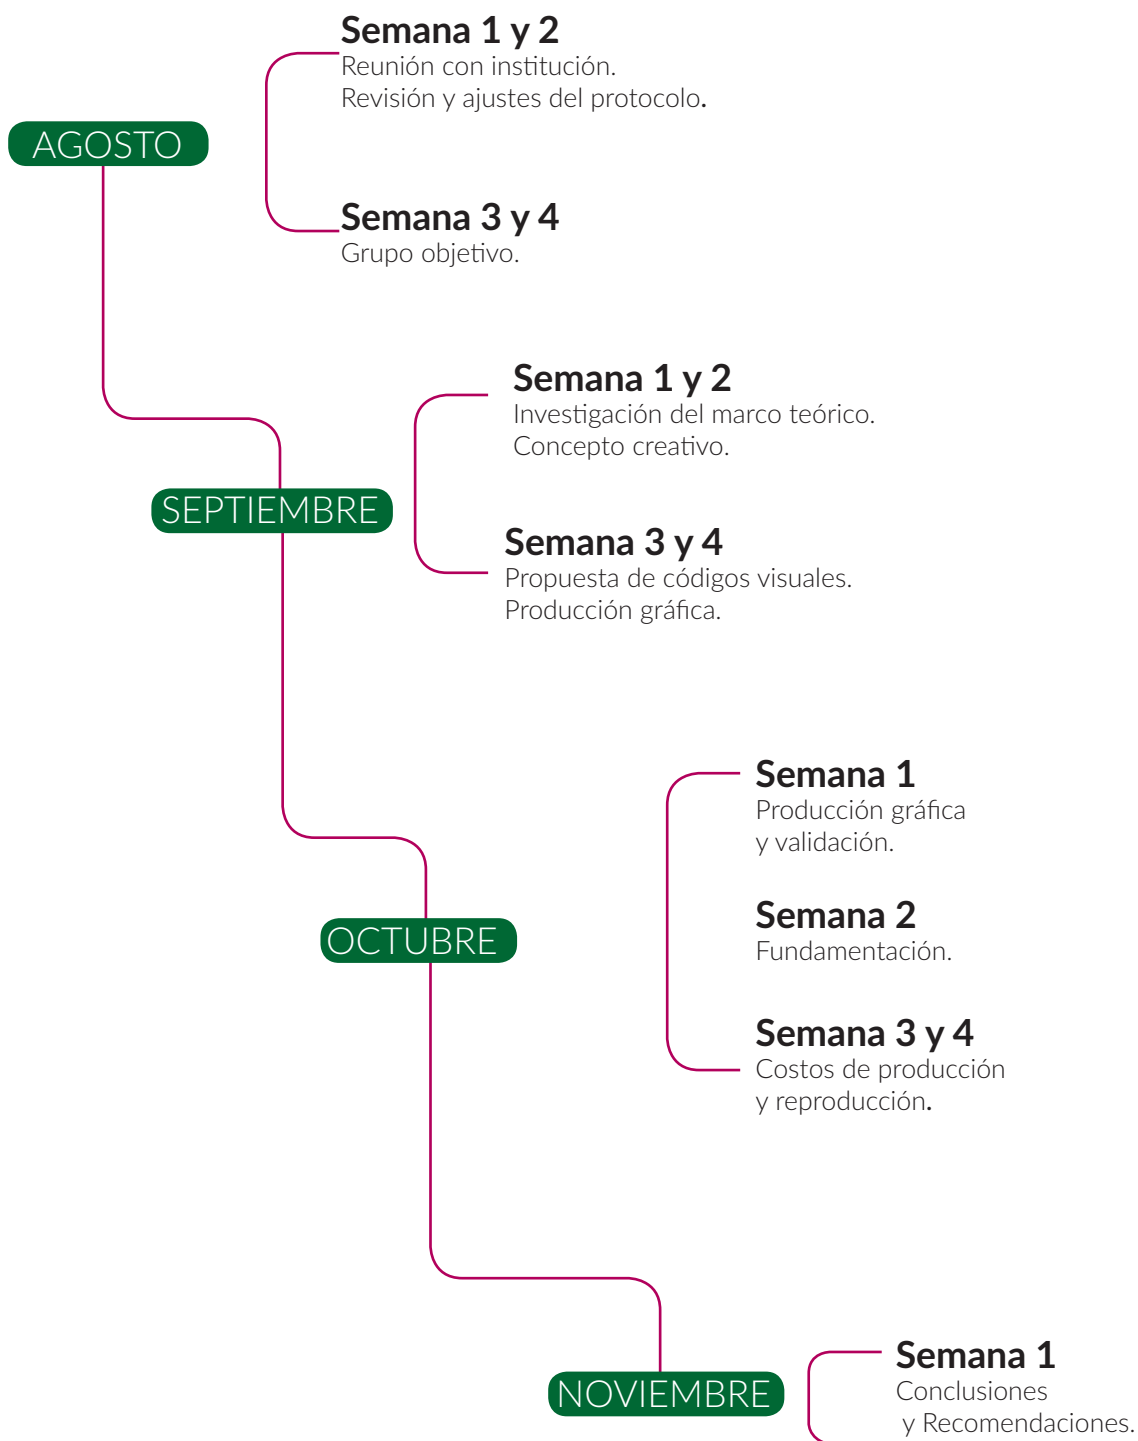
Semana 1 y 2
Reunión con institución.
Revisión y ajustes del protocolo.

AGOSTO

Semana 3 y 4
Grupo objetivo.

Semana 1 y 2
Investigación del marco teórico.
Concepto creativo.

SEPTIEMBRE

Semana 3 y 4
Propuesta de códigos visuales.
Producción gráfica.

Semana 1
Producción gráfica
y validación.

OCTUBRE

Semana 2
Fundamentación.

Semana 3 y 4
Costos de producción
y reproducción.

NOVIEMBRE

Semana 1
Conclusiones
y Recomendaciones.